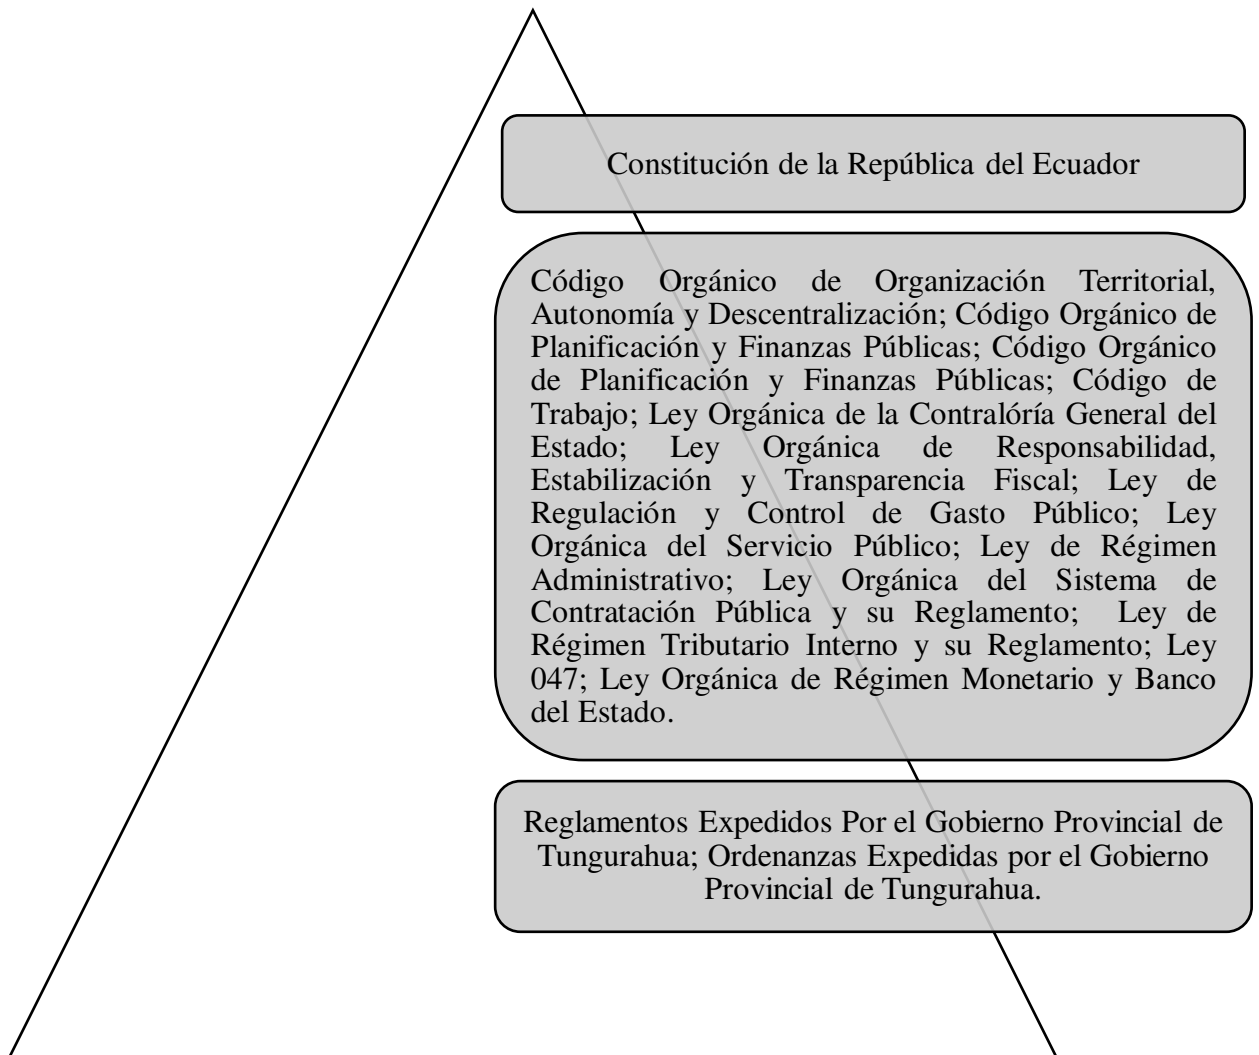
Constitución de la República del Ecuador

Código Orgánico de Organización Territorial, Autonomía y Descentralización; Código Orgánico de Planificación y Finanzas Públicas; Código Orgánico de Planificación y Finanzas Públicas; Código de Trabajo; Ley Orgánica de la Contralória General del Estado; Ley Orgánica de Responsabilidad, Estabilización y Transparencia Fiscal; Ley de Regulación y Control de Gasto Público; Ley Orgánica del Servicio Público; Ley de Régimen Administrativo; Ley Orgánica del Sistema de Contratación Pública y su Reglamento; Ley de Régimen Tributario Interno y su Reglamento; Ley 047; Ley Orgánica de Régimen Monetario y Banco del Estado.

Reglamentos Expedidos Por el Gobierno Provincial de Tungurahua; Ordenanzas Expedidas por el Gobierno Provincial de Tungurahua.